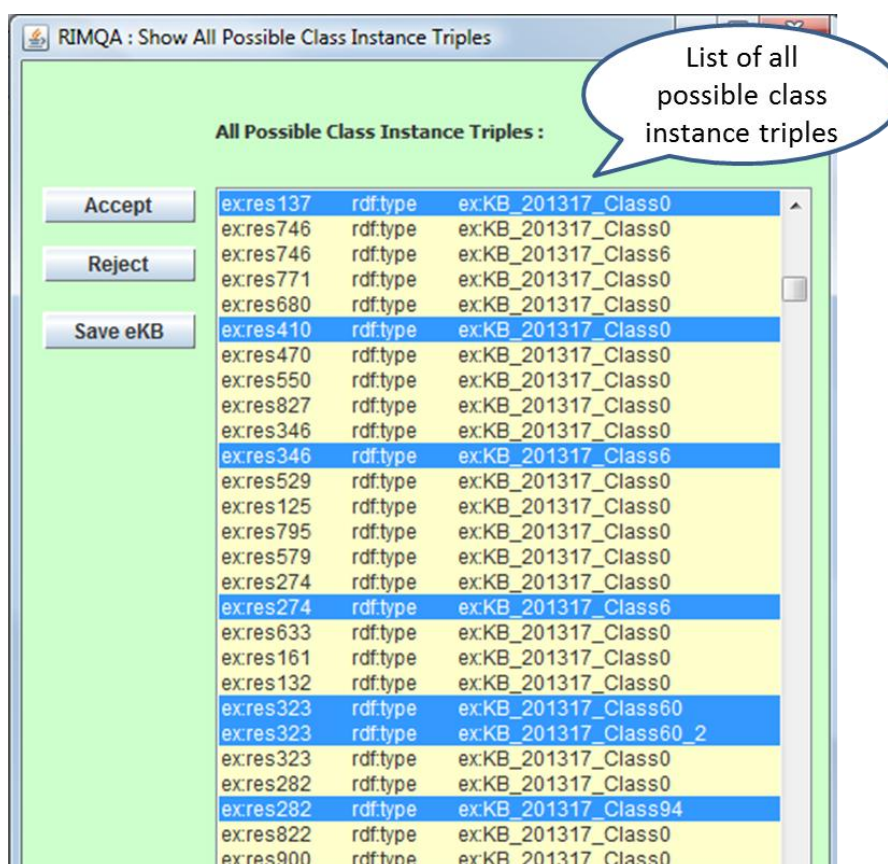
RIMQA : Show All Possible Class Instance Triples

List of all possible class instance triples

All Possible Class Instance Triples :

Accept

Reject

Save eKB

| | | |
|---|---|---|
| ex:res137 | rdf:type | ex:KB_201317_Class0 |
| ex:res746 | rdf:type | ex:KB_201317_Class0 |
| ex:res746 | rdf:type | ex:KB_201317_Class6 |
| ex:res771 | rdf:type | ex:KB_201317_Class0 |
| ex:res680 | rdf:type | ex:KB_201317_Class0 |
| ex:res410 | rdf:type | ex:KB_201317_Class0 |
| ex:res470 | rdf:type | ex:KB_201317_Class0 |
| ex:res550 | rdf:type | ex:KB_201317_Class0 |
| ex:res827 | rdf:type | ex:KB_201317_Class0 |
| ex:res346 | rdf:type | ex:KB_201317_Class0 |
| ex:res346 | rdf:type | ex:KB_201317_Class6 |
| ex:res529 | rdf:type | ex:KB_201317_Class0 |
| ex:res125 | rdf:type | ex:KB_201317_Class0 |
| ex:res795 | rdf:type | ex:KB_201317_Class0 |
| ex:res579 | rdf:type | ex:KB_201317_Class0 |
| ex:res274 | rdf:type | ex:KB_201317_Class0 |
| ex:res274 | rdf:type | ex:KB_201317_Class6 |
| ex:res633 | rdf:type | ex:KB_201317_Class0 |
| ex:res161 | rdf:type | ex:KB_201317_Class0 |
| ex:res132 | rdf:type | ex:KB_201317_Class0 |
| ex:res323 | rdf:type | ex:KB_201317_Class60 |
| ex:res323 | rdf:type | ex:KB_201317_Class60_2 |
| ex:res323 | rdf:type | ex:KB_201317_Class0 |
| ex:res282 | rdf:type | ex:KB_201317_Class0 |
| ex:res282 | rdf:type | ex:KB_201317_Class94 |
| ex:res822 | rdf:type | ex:KB_201317_Class0 |
| ex:res900 | rdf:type | ex:KB_201317_Class0 |